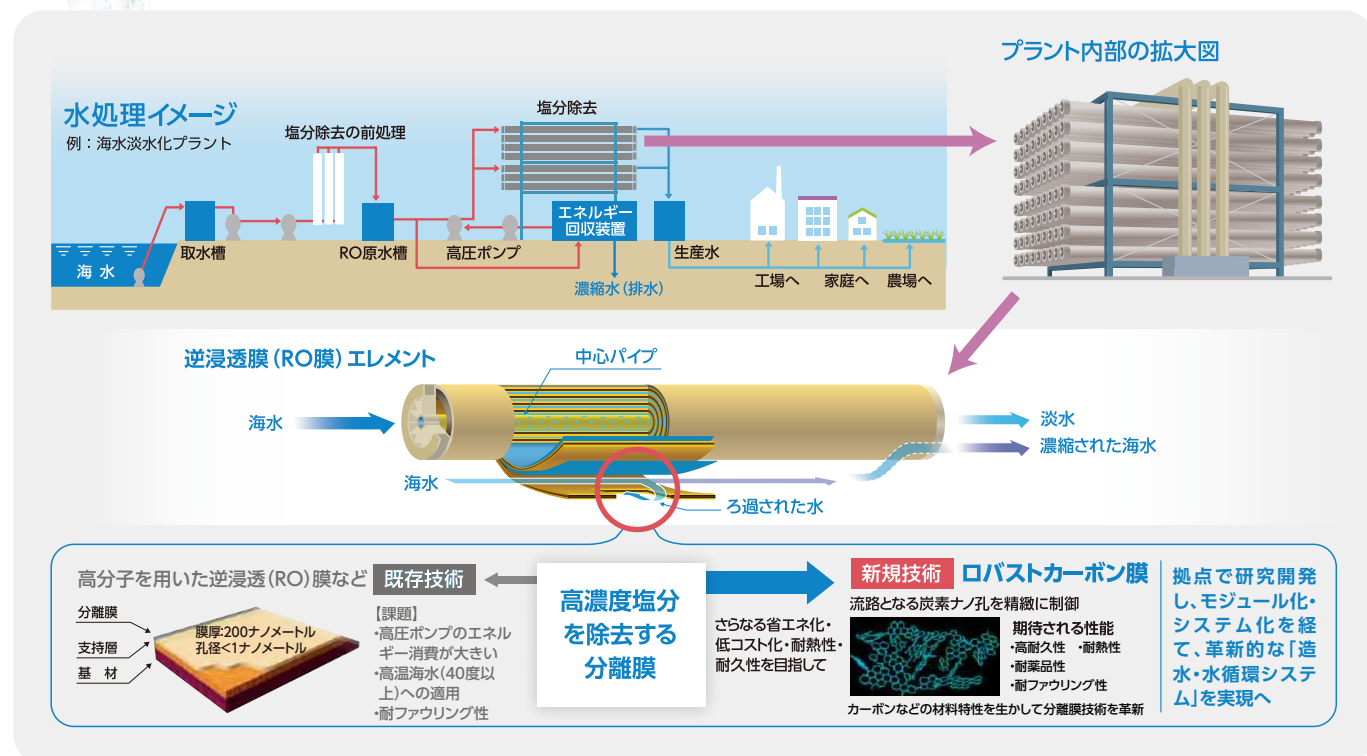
水処理イメージ
例：海水淡水化プラント

塩分除去の前処理
塩分除去
エネルギー回収装置
海水
取水槽
RO原水槽
高圧ポンプ
生産水
濃縮水（排水）
工場へ
家庭へ
農場へ

プラント内部の拡大図

逆浸透膜（RO膜）エレメント
中心パイプ
海水
淡水
濃縮された海水
海水
ろ過された水

高分子を用いた逆浸透（RO）膜など
既存技術
分離膜
支持層
基材
膜厚:200ナノメートル
孔径<1ナノメートル
【課題】
・高圧ポンプのエネルギー消費が大きい
・高温海水（40度以上）への適用
・耐ファウリング性

高濃度塩分を除去する分離膜

さらなる省エネ化・低コスト化・耐熱性・耐久性を目指して

新規技術
ロバストカーボン膜
流路となる炭素ナノ孔を精緻に制御
期待される性能
・高耐久性　・耐熱性
・耐薬品性
・耐ファウリング性
カーボンなどの材料特性を生かして分離膜技術を革新

拠点で研究開発し、モジュール化・システム化を経て、革新的な「造水・水循環システム」を実現へ